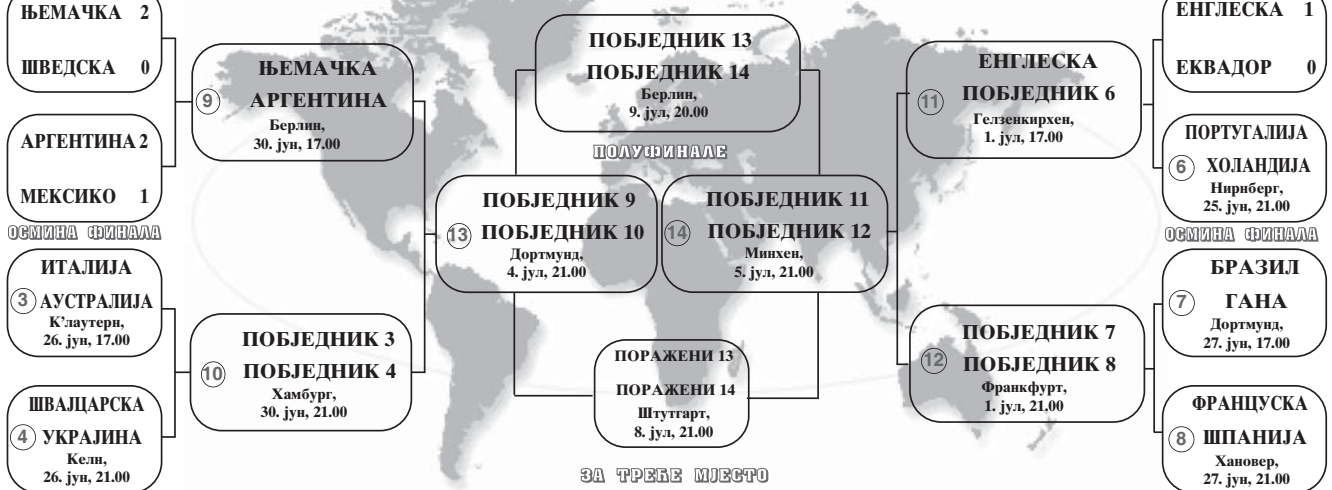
ЊЕМАЧКА 2

ШВЕДСКА 0

АРГЕНТИНА 2

МЕКСИКО 1

ОСМИНА ФИНАЛА

9 ЊЕМАЧКА
АРГЕНТИНА
Берлин,
30. јун, 17.00

ИТАЛИЈА
3 АУСТРАЛИЈА
К'лаутерн,
26. јун, 17.00

ШВАЈЦАРСКА
4 УКРАЈИНА
Келн,
26. јун, 21.00

10 ПОБЈЕДНИК 3
ПОБЈЕДНИК 4
Хамбург,
30. јун, 21.00

ПОБЈЕДНИК 13
ПОБЈЕДНИК 14
Берлин,
9. јул, 20.00

ПОЛУФИНАЛЕ

13 ПОБЈЕДНИК 9
ПОБЈЕДНИК 10
Дортмунд,
4. јул, 21.00

14 ПОБЈЕДНИК 11
ПОБЈЕДНИК 12
Минхен,
5. јул, 21.00

ПОРАЖЕНИ 13
ПОРАЖЕНИ 14
Штутгарт,
8. јул, 21.00

ЗА ТРЕЋЕ МЈЕСТО

11 ЕНГЛЕСКА
ПОБЈЕДНИК 6
Гелзенкирхен,
1. јул, 17.00

12 ПОБЈЕДНИК 7
ПОБЈЕДНИК 8
Франкфурт,
1. јул, 21.00

ЕНГЛЕСКА 1

ЕКВАДОР 0

ПОРТУГАЛИЈА
6 ХОЛАНДИЈА
Нирнберг,
25. јун, 21.00

ОСМИНА ФИНАЛА

БРАЗИЛ
7 ГАНА
Дортмунд,
27. јун, 17.00

ФРАНЦУСКА
8 ШПАНИЈА
Хановер,
27. јун, 21.00